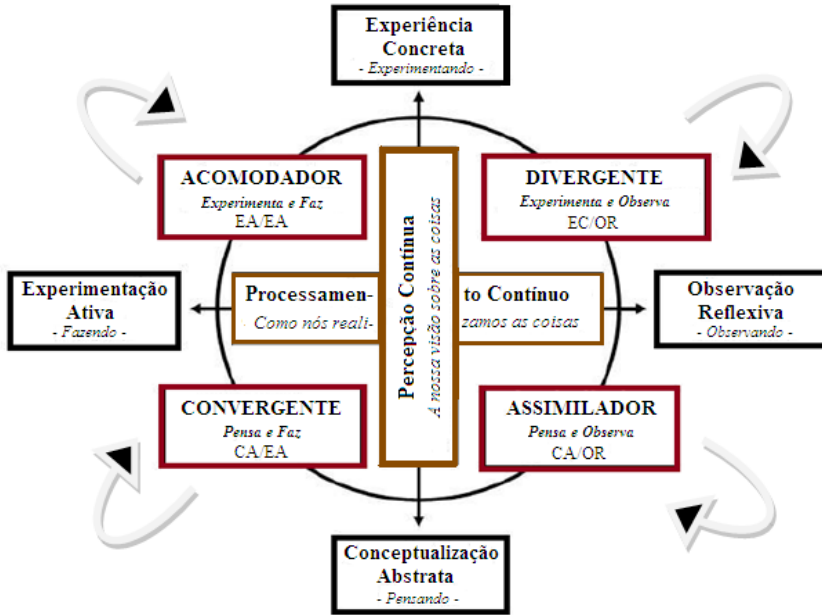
Experiência Concreta
- Experimentando -

ACOMODADOR
Experimenta e Faz
EA/EA

Percepção Contínua
A nossa visão sobre as coisas

DIVERGENTE
Experimenta e Observa
EC/OR

Experimentação Ativa
- Fazendo -

Processamen- to Contínuo
Como nós reali- zamos as coisas

Observação Reflexiva
- Observando -

CONVERGENTE
Pensa e Faz
CA/EA

ASSIMILADOR
Pensa e Observa
CA/OR

Conceptualização Abstrata
- Pensando -